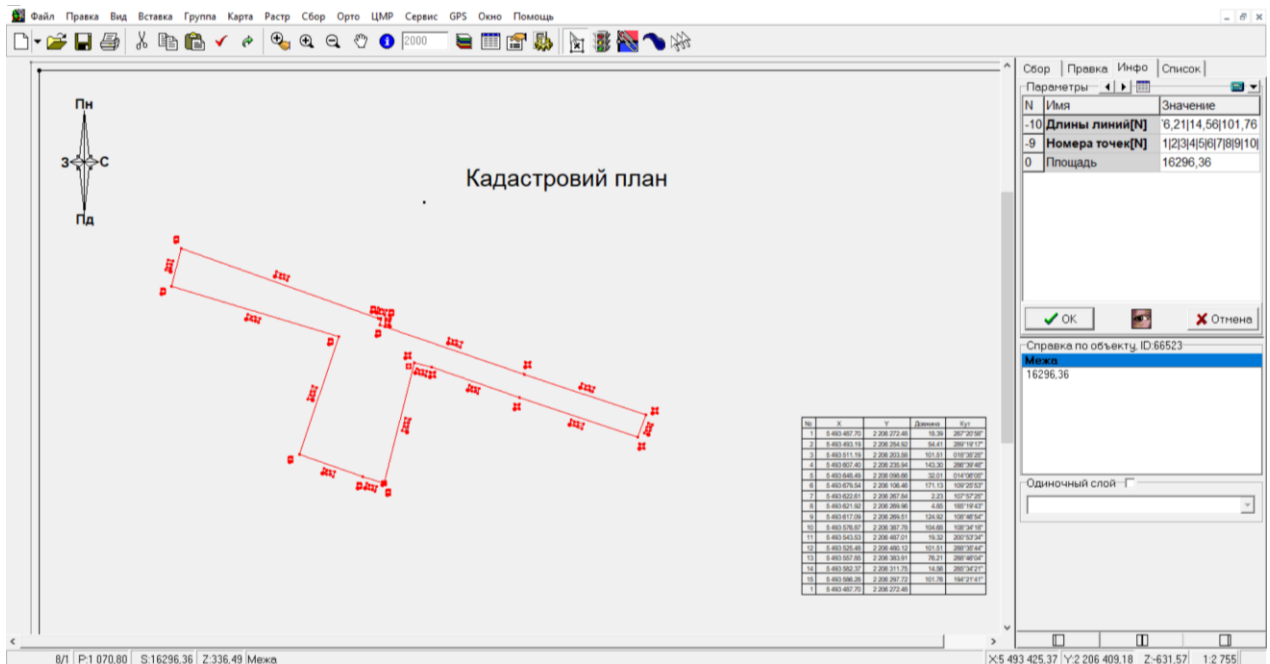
Файл Правка Вид Вставка Группа Карта Растр Сбор Орто ЦМР Сервис GPS Окно Помощь

2000

Пн
З С
Пд

Кадастровий план

Сбор Правка Инфо Список

Параметры

| N | Имя | Значение |
|---|---|---|
| -10 | Длины линий[N] | '6,21\|14,56\|101,76 |
| -9 | Номера точек[N] | 1\|2\|3\|4\|5\|6\|7\|8\|9\|10\| |
| 0 | Площадь | 16296,36 |

OK Отмена

Справка по объекту, ID:66523
Межа
16296,36

Одиночный слой

| № | X | Y | Довжина | Кут |
|---|---|---|---|---|
| 1 | 5 493 487.70 | 2 206 272.48 | 16.39 | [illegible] |
| 2 | 5 493 493.19 | 2 206 254.62 | 54.41 | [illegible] |
| 3 | 5 493 511.19 | 2 206 203.58 | 101.51 | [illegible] |
| 4 | 5 493 607.40 | 2 206 235.84 | 143.30 | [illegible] |
| 5 | 5 493 648.49 | 2 206 098.68 | 32.01 | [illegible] |
| 6 | 5 493 679.54 | 2 206 106.46 | 171.13 | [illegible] |
| 7 | 5 493 622.61 | 2 206 267.84 | 2.23 | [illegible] |
| 8 | 5 493 621.92 | 2 206 269.96 | 4.85 | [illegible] |
| 9 | 5 493 617.09 | 2 206 269.51 | 124.92 | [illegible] |
| 10 | 5 493 576.57 | 2 206 387.78 | 104.68 | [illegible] |
| 11 | 5 493 543.53 | 2 206 487.01 | 19.32 | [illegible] |
| 12 | 5 493 525.49 | 2 206 480.12 | 101.51 | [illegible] |
| 13 | 5 493 557.88 | 2 206 383.91 | 76.21 | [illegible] |
| 14 | 5 493 582.37 | 2 206 311.75 | 14.56 | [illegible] |
| 15 | 5 493 568.28 | 2 206 297.72 | 101.76 | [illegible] |
| 1 | 5 493 487.70 | 2 206 272.48 | | |

8/1 P:1 070.80 S:16296.36 Z:336.49 Межа X:5 493 425.37 Y:2 206 409.18 Z:-631.57 1:2 755